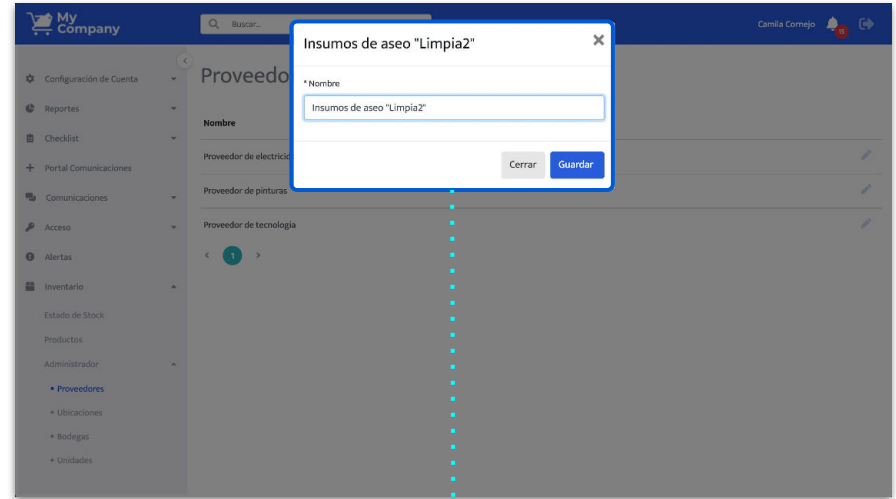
My Company

Buscar...

Camila Cornejo 15

Configuración de Cuenta
Reportes
Checklist
Portal Comunicaciones
Comunicaciones
Acceso
Alertas
Inventario
Estado de Stock
Productos
Administrador
• Proveedores
• Ubicaciones
• Bodegas
• Unidades

Proveedo

Nombre

Proveedor de electricid

Proveedor de pinturas

Proveedor de tecnología

‹ 1 ›

Insumos de aseo "Limpia2"

* Nombre

Insumos de aseo "Limpia2"

Cerrar Guardar